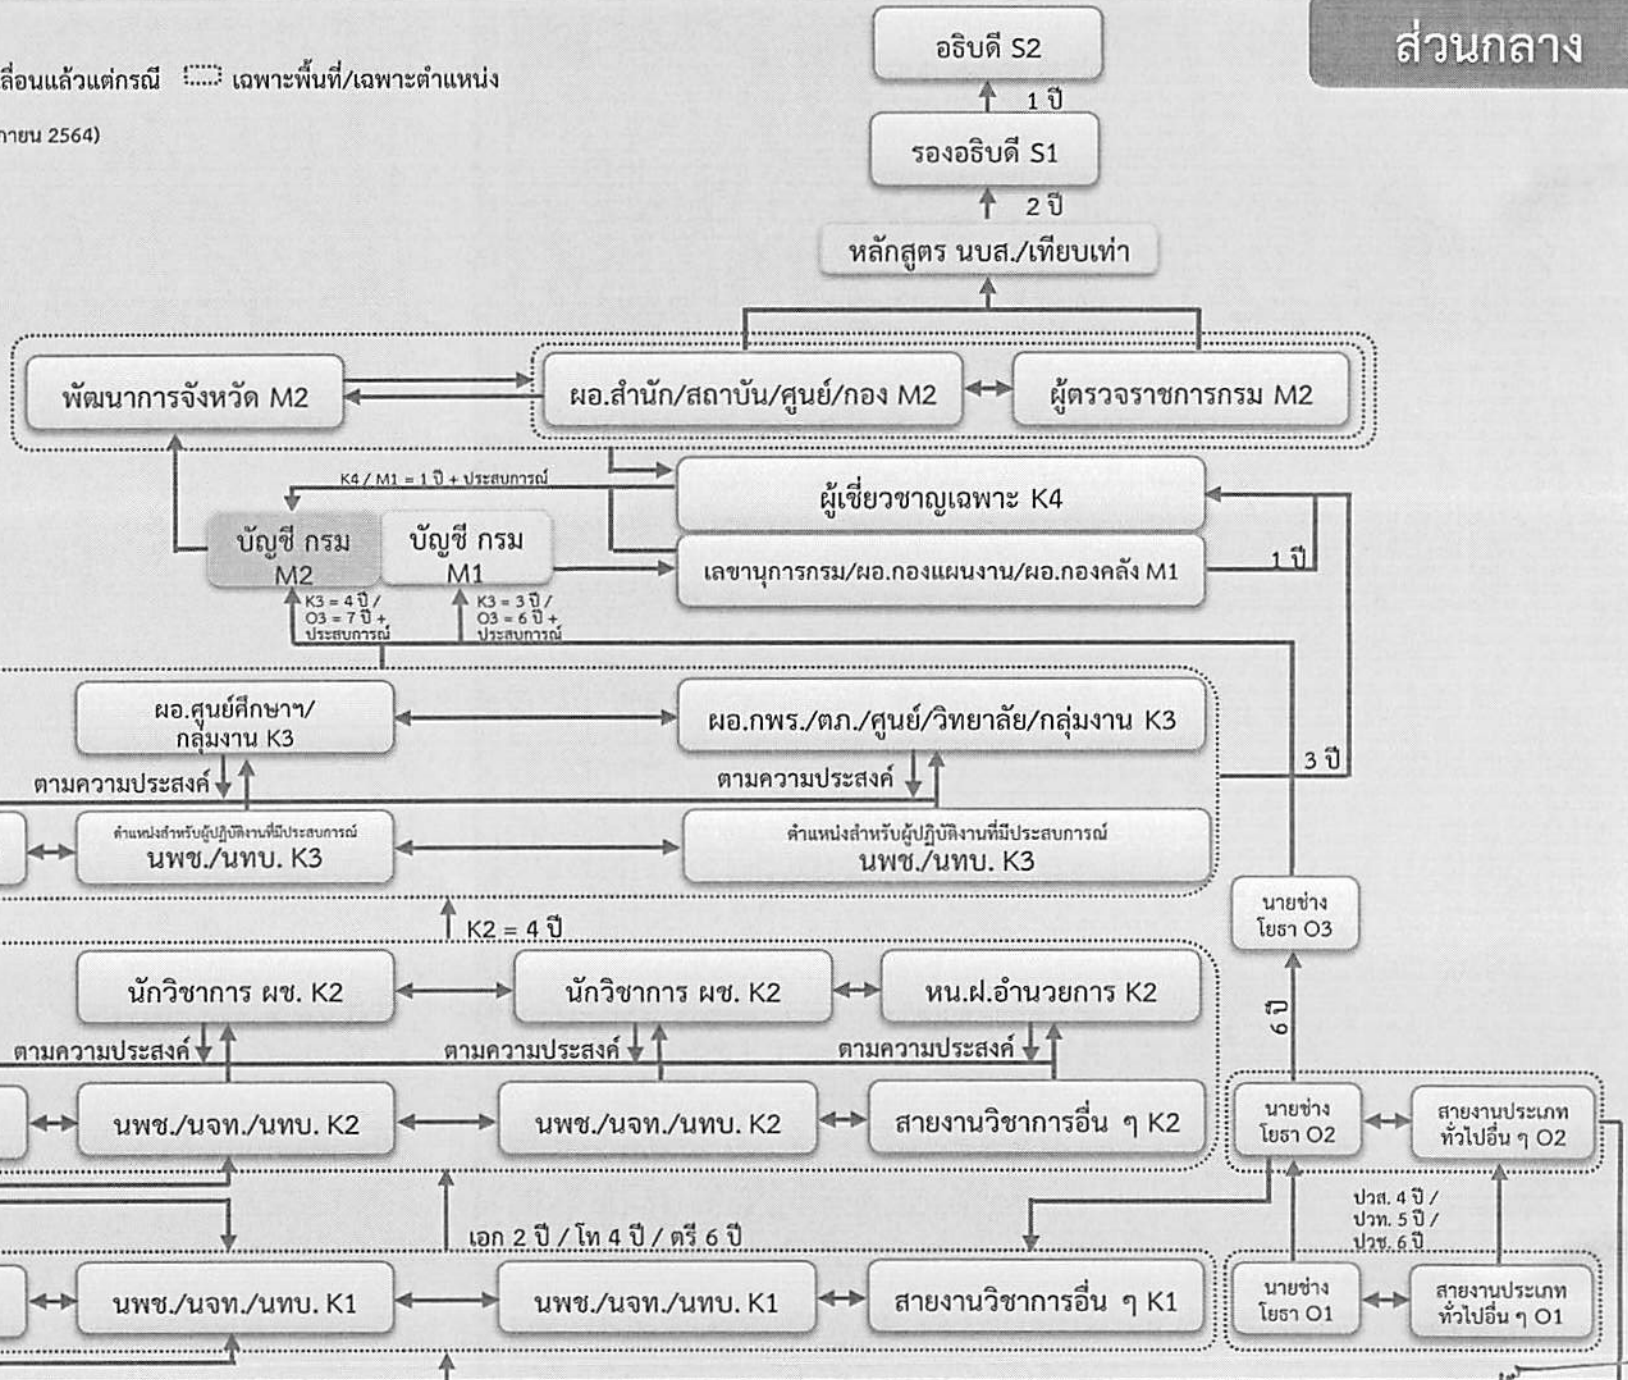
ลื่อนแล้วแต่กรณี เฉพาะพื้นที่/เฉพาะตำแหน่ง

ายน 2564)

ส่วนกลาง

อธิบดี S2

1 ปี

รองอธิบดี S1

2 ปี

หลักสูตร นบส./เทียบเท่า

พัฒนาการจังหวัด M2

ผอ.สำนัก/สถาบัน/ศูนย์/กอง M2

ผู้ตรวจราชการกรม M2

K4 / M1 = 1 ปี + ประสบการณ์

ผู้เชี่ยวชาญเฉพาะ K4

บัญชี กรม M2

บัญชี กรม M1

เลขานุการกรม/ผอ.กองแผนงาน/ผอ.กองคลัง M1

1 ปี

K3 = 4 ปี / O3 = 7 ปี + ประสบการณ์

K3 = 3 ปี / O3 = 6 ปี + ประสบการณ์

ผอ.ศูนย์ศึกษาฯ/ กลุ่มงาน K3

ผอ.กพร./ตภ./ศูนย์/วิทยาลัย/กลุ่มงาน K3

ตามความประสงค์

ตามความประสงค์

3 ปี

ตำแหน่งสำหรับผู้ปฏิบัติงานที่มีประสบการณ์ นพช./นทบ. K3

ตำแหน่งสำหรับผู้ปฏิบัติงานที่มีประสบการณ์ นพช./นทบ. K3

นายช่างโยธา O3

K2 = 4 ปี

นักวิชาการ ผช. K2

นักวิชาการ ผช. K2

หน.ฝ.อำนวยการ K2

6 ปี

ตามความประสงค์

ตามความประสงค์

ตามความประสงค์

นพช./นจท./นทบ. K2

นพช./นจท./นทบ. K2

สายงานวิชาการอื่น ๆ K2

นายช่างโยธา O2

สายงานประเภททั่วไปอื่น ๆ O2

ปวส. 4 ปี / ปวท. 5 ปี / ปวช. 6 ปี

เอก 2 ปี / โท 4 ปี / ตรี 6 ปี

นพช./นจท./นทบ. K1

นพช./นจท./นทบ. K1

สายงานวิชาการอื่น ๆ K1

นายช่างโยธา O1

สายงานประเภททั่วไปอื่น ๆ O1